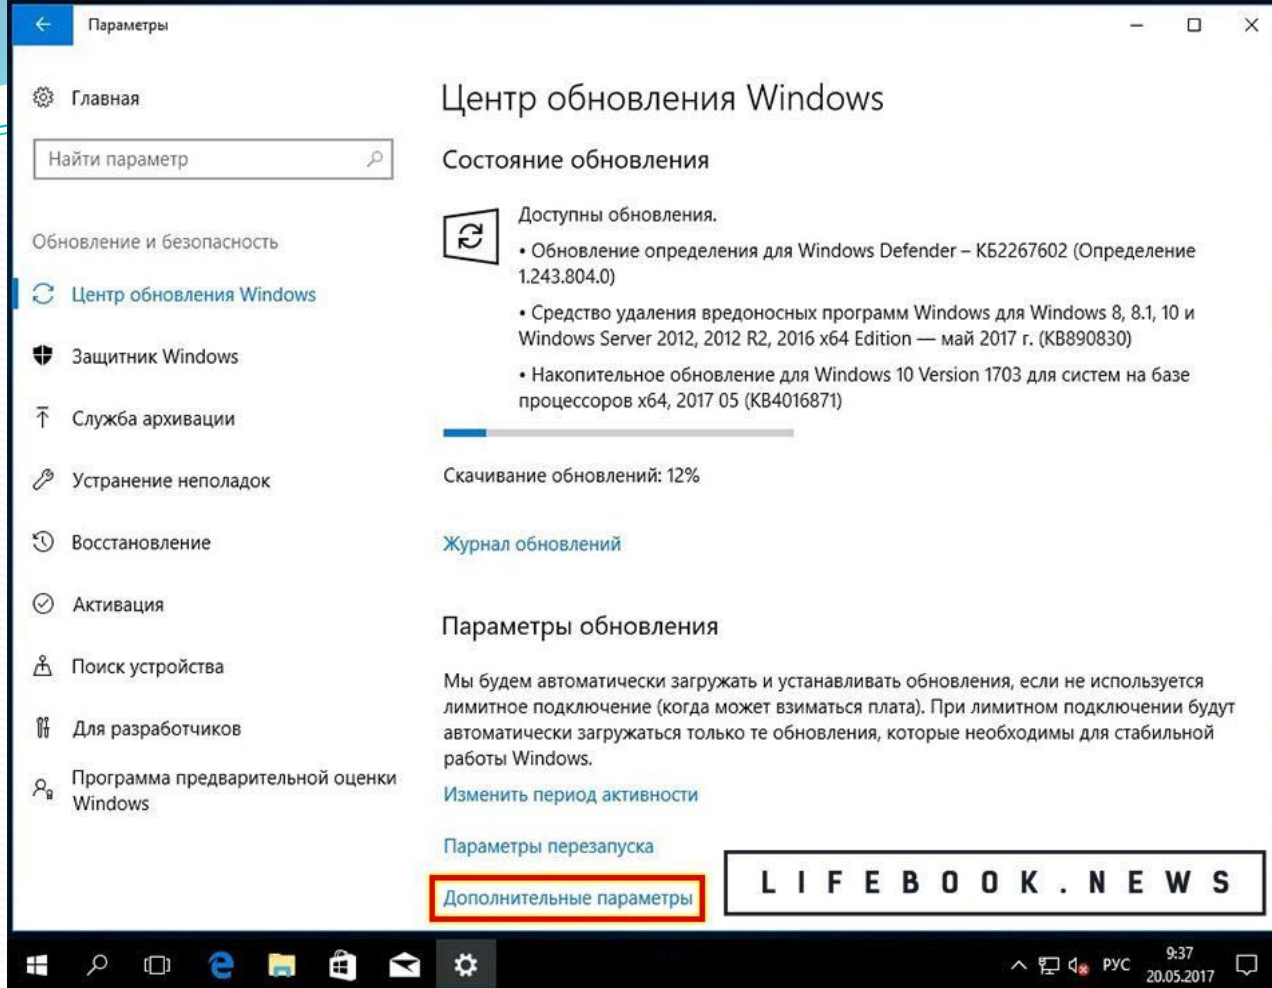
Параметры

Главная

Найти параметр

Обновление и безопасность

Центр обновления Windows

Защитник Windows

Служба архивации

Устранение неполадок

Восстановление

Активация

Поиск устройства

Для разработчиков

Программа предварительной оценки Windows

Центр обновления Windows

Состояние обновления

Доступны обновления.

• Обновление определения для Windows Defender – КБ2267602 (Определение 1.243.804.0)

• Средство удаления вредоносных программ Windows для Windows 8, 8.1, 10 и Windows Server 2012, 2012 R2, 2016 x64 Edition — май 2017 г. (KB890830)

• Накопительное обновление для Windows 10 Version 1703 для систем на базе процессоров x64, 2017 05 (KB4016871)

Скачивание обновлений: 12%

Журнал обновлений

Параметры обновления

Мы будем автоматически загружать и устанавливать обновления, если не используется лимитное подключение (когда может взиматься плата). При лимитном подключении будут автоматически загружаться только те обновления, которые необходимы для стабильной работы Windows.

Изменить период активности

Параметры перезапуска

Дополнительные параметры

LIFEBOOK.NEWS

РУС 9:37 20.05.2017